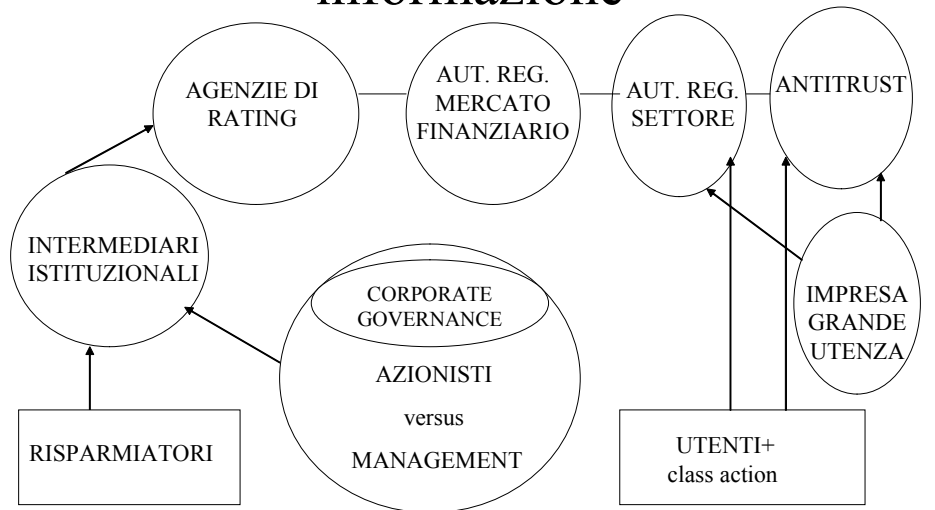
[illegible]informazione

AGENZIE DI RATING

AUT. REG. MERCATO FINANZIARIO

AUT. REG. SETTORE

ANTITRUST

INTERMEDIARI ISTITUZIONALI

CORPORATE GOVERNANCE

AZIONISTI

versus

MANAGEMENT

IMPRESA GRANDE UTENZA

RISPARMIATORI

UTENTI+
class action